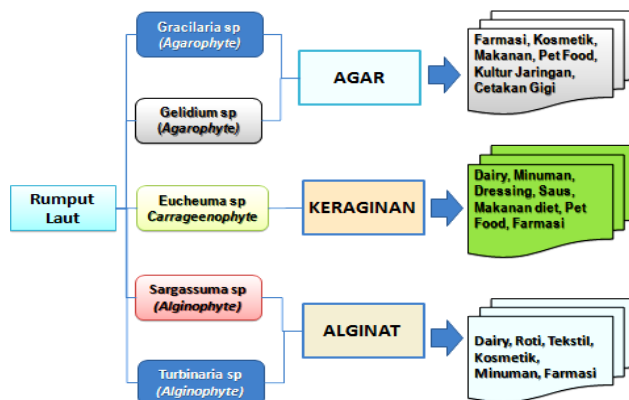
Rumput Laut

Gracilaria sp
(Agarophyte)

Gelidium sp
(Agarophyte)

AGAR

Farmasi, Kosmetik, Makanan, Pet Food, Kultur Jaringan, Cetakan Gigi

Eucheuma sp
Carrageenophyte

KERAGINAN

Dairy, Minuman, Dressing, Saus, Makanan diet, Pet Food, Farmasi

Sargassuma sp
(Alginophyte)

Turbinaria sp
(Alginophyte)

ALGINAT

Dairy, Roti, Tekstil, Kosmetik, Minuman, Farmasi